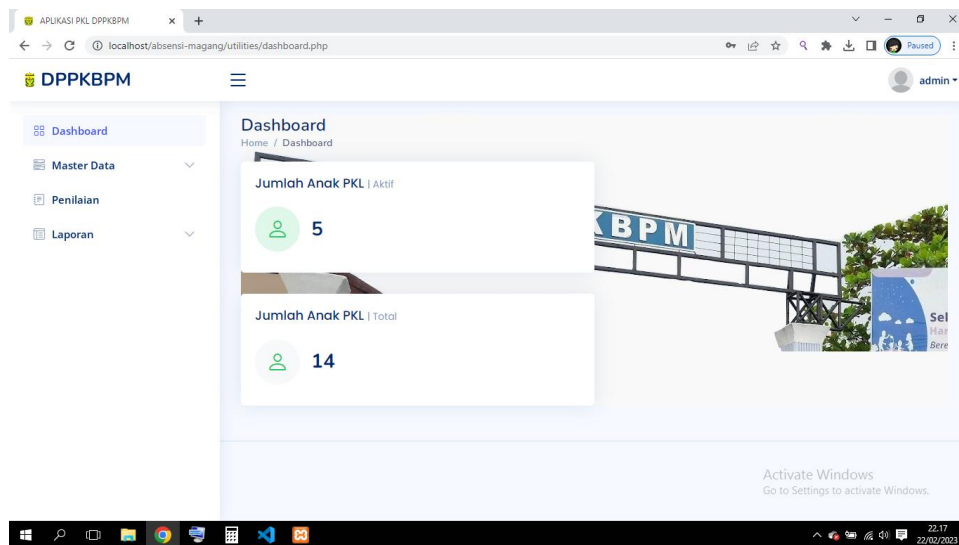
APLIKASI PKL DPPKBPM × +

localhost/absensi-magang/utilities/dashboard.php

Paused

DPPKBPM

admin

Dashboard
Master Data
Penilaian
Laporan

Dashboard
Home / Dashboard

Jumlah Anak PKL | Aktif
5

Jumlah Anak PKL | Total
14

KBPM

Sel
Har
Bere

Activate Windows
Go to Settings to activate Windows.

22.17
22/02/2023